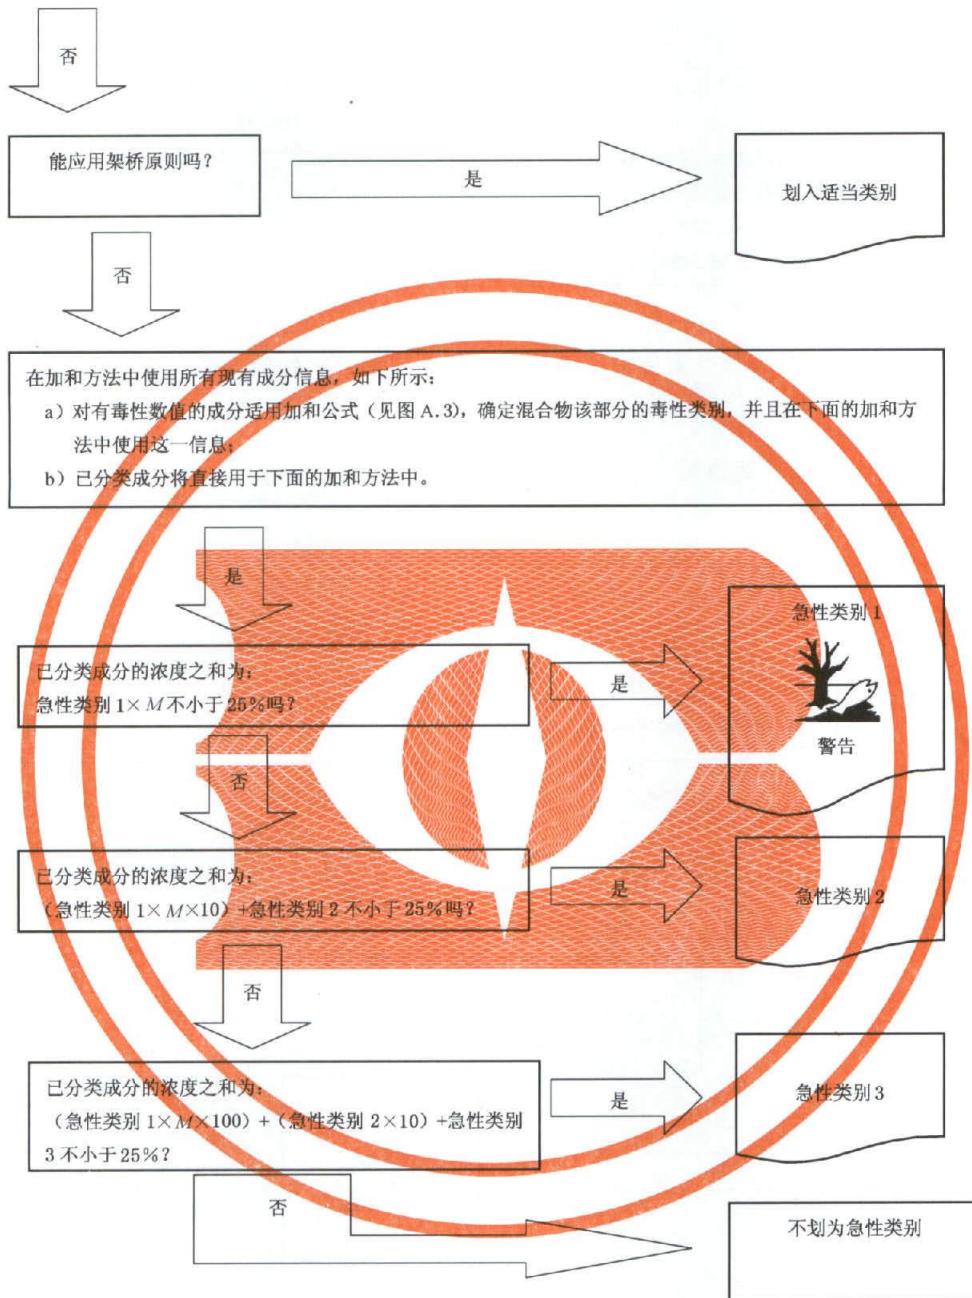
否

能应用架桥原则吗？

是

划入适当类别

否

在加和方法中使用所有现有成分信息，如下所示：

a）对有毒性数值的成分适用加和公式（见图 A.3），确定混合物该部分的毒性类别，并且在下面的加和方法中使用这一信息；

b）已分类成分将直接用于下面的加和方法中。

是

已分类成分的浓度之和为：急性类别 $1 \times M$ 不小于 25%吗？

是

急性类别 1

警告

否

已分类成分的浓度之和为：（急性类别 $1 \times M \times 10$）+急性类别 2 不小于 25%吗？

是

急性类别 2

否

已分类成分的浓度之和为：（急性类别 $1 \times M \times 100$）+（急性类别 $2 \times 10$）+急性类别 3 不小于 25%？

是

急性类别 3

否

不划为急性类别